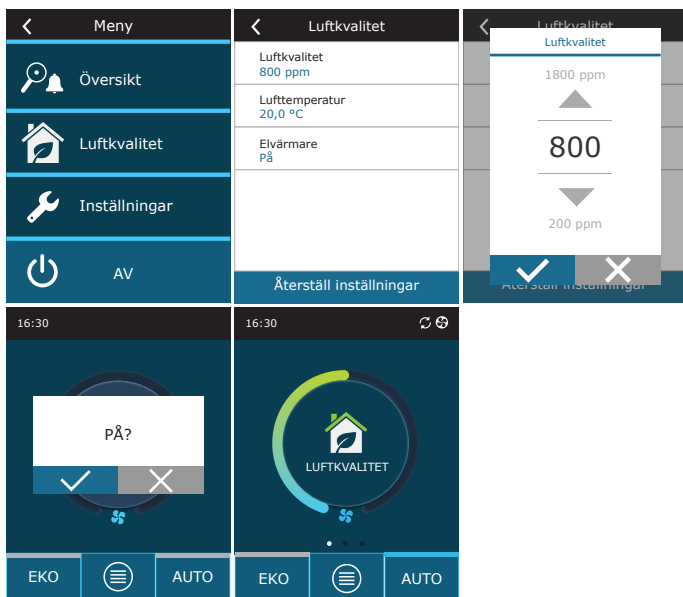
Meny

Översikt

Luftkvalitet

Inställningar

AV

Luftkvalitet

Luftkvalitet
800 ppm

Lufttemperatur
20,0 °C

Elvärmare
På

Återställ inställningar

Luftkvalitet

Luftkvalitet

1800 ppm

800

200 ppm

Återställ inställningar

16:30

PÅ?

EKO

AUTO

16:30

LUFTKVALITET

EKO

AUTO